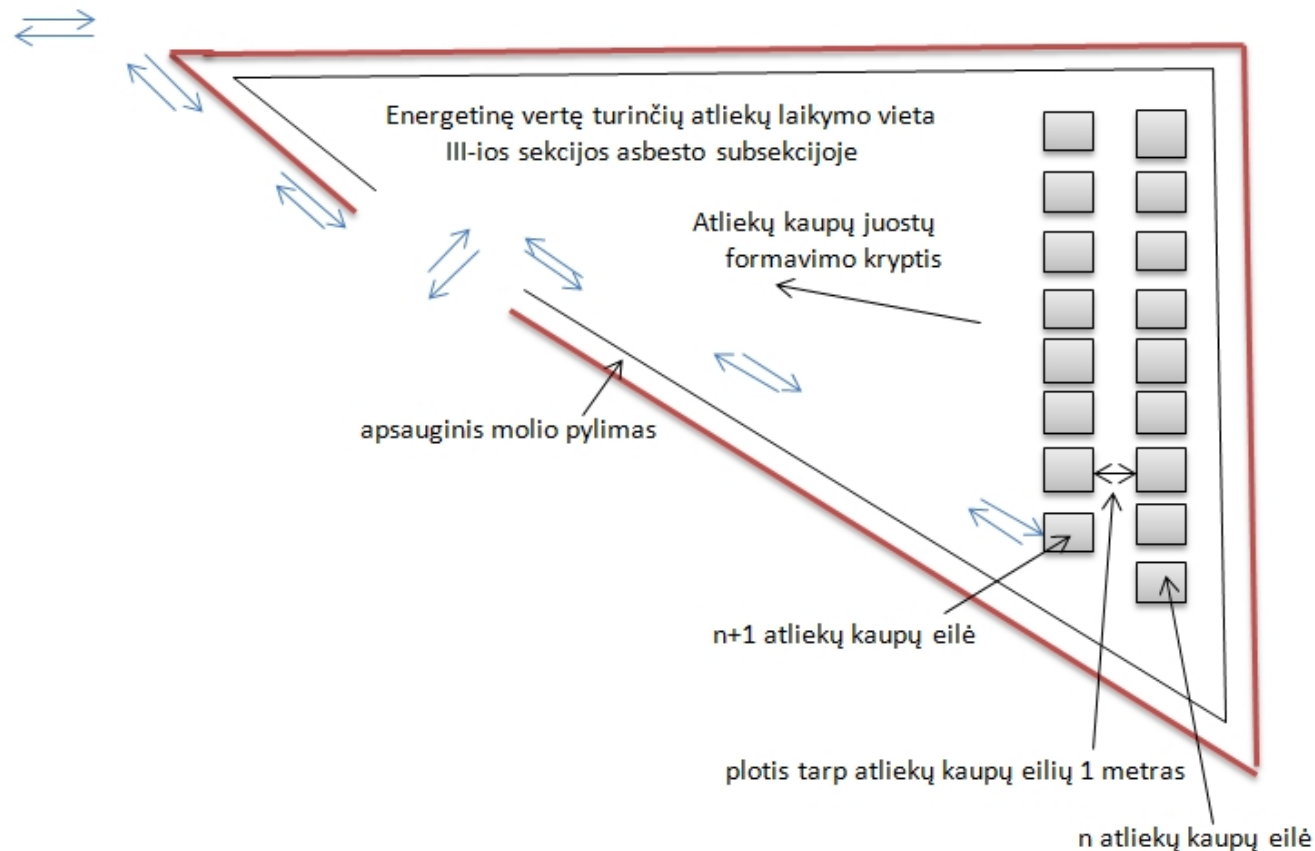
Energetinę vertę turinčių atliekų laikymo vieta
III-ios sekcijos asbesto subsekcijoje

Atliekų kaupų juostų
formavimo kryptis

apsauginis molio pylimas

n+1 atliekų kaupų eilė

plotis tarp atliekų kaupų eilių 1 metras

n atliekų kaupų eilė